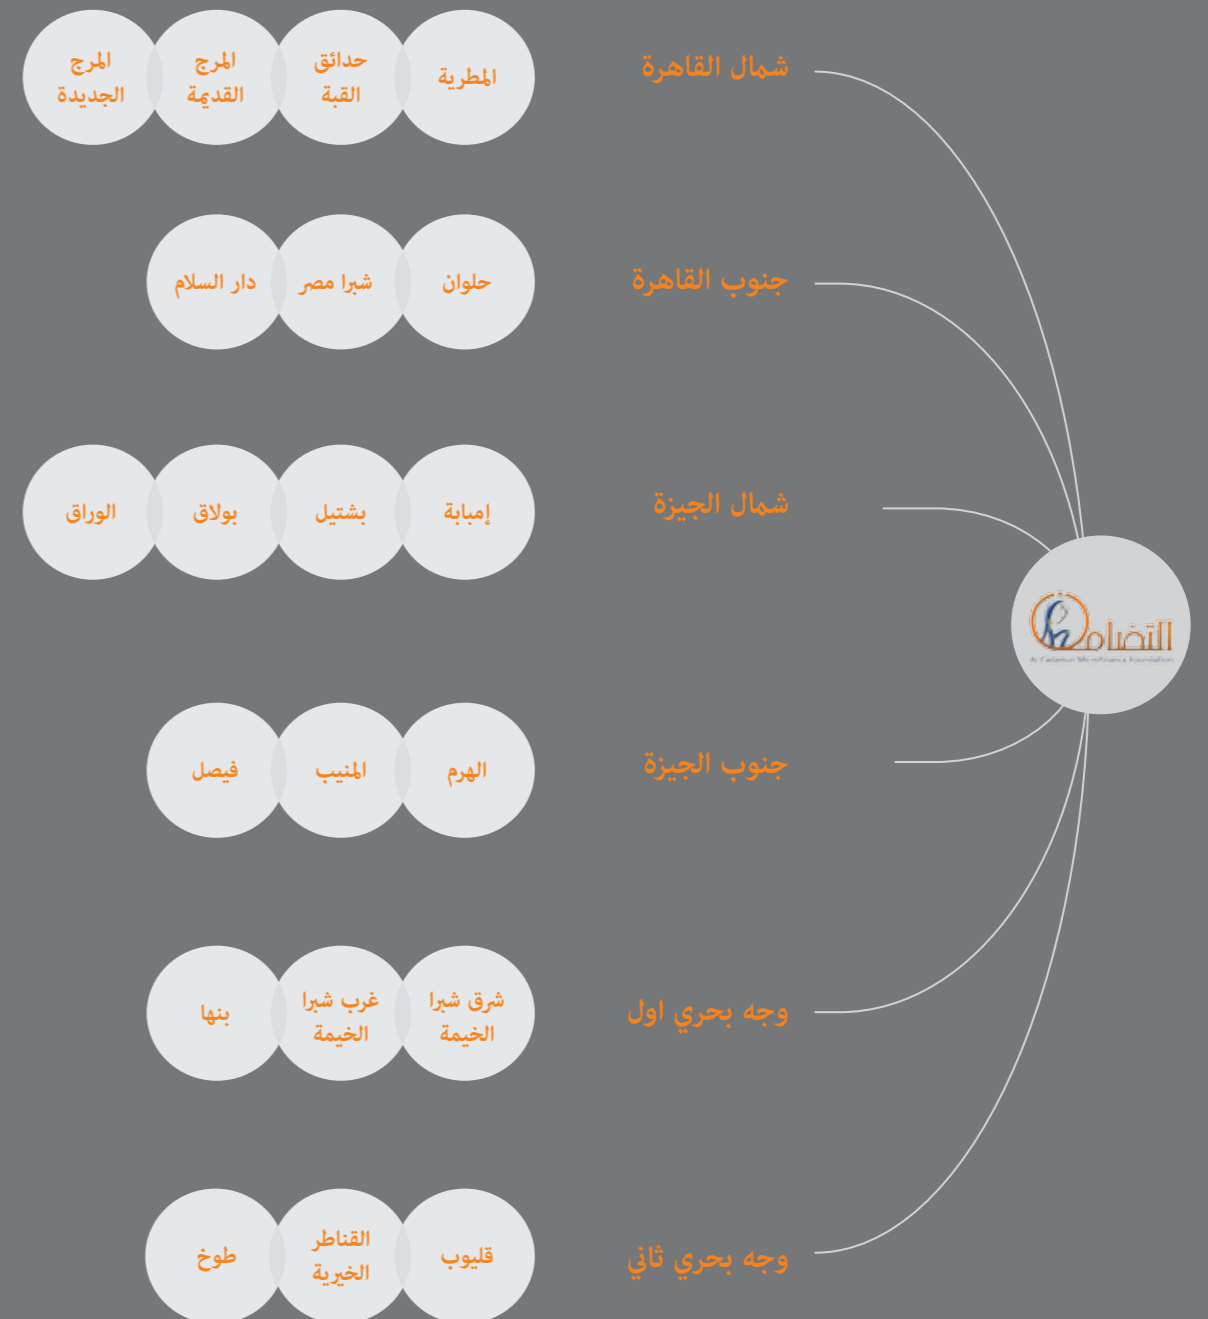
شمال القاهرة
المطرية
حدائق القبة
المرج القديمة
المرج الجديدة

جنوب القاهرة
حلوان
شبرا مصر
دار السلام

شمال الجيزة
إمبابة
بشتيل
بولاق
الوراق

جنوب الجيزة
الهرم
المنيب
فيصل

وجه بحري اول
شرق شبرا الخيمة
غرب شبرا الخيمة
بنها

وجه بحري ثاني
قليوب
القناطر الخيرية
طوخ

التضامن
Al Tadamun Microfinance Foundation